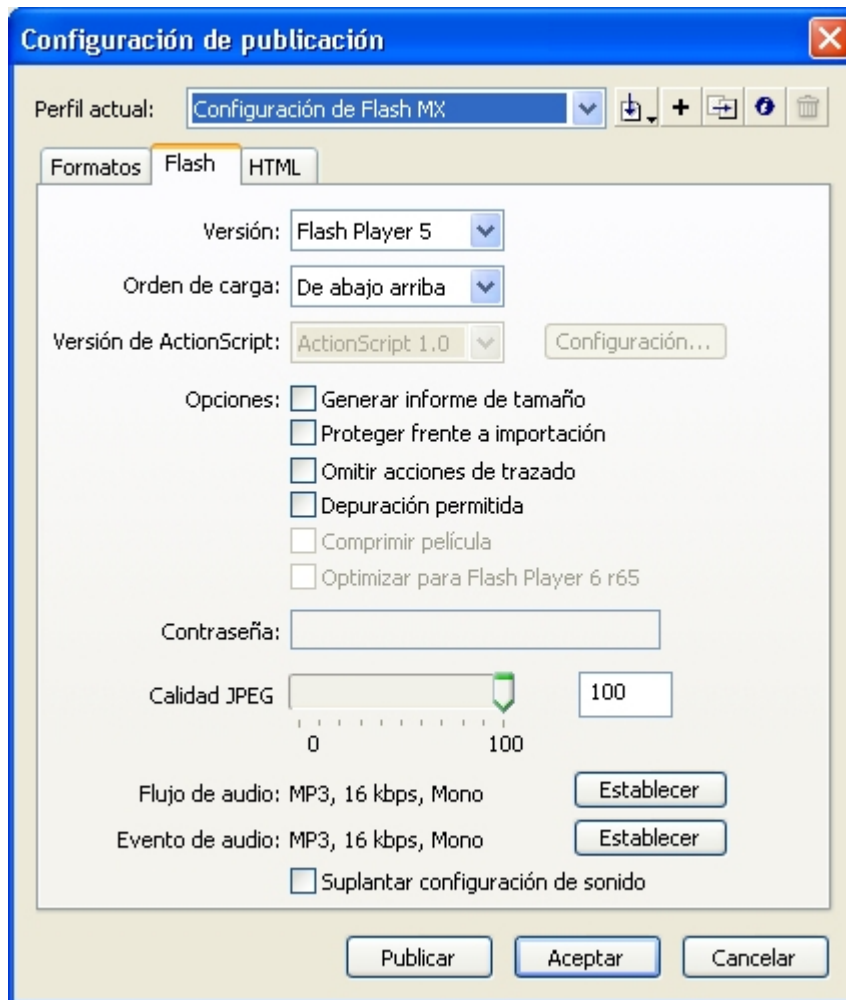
Configuración de publicación

Perfil actual: Configuración de Flash MX

Formatos Flash HTML

Versión: Flash Player 5

Orden de carga: De abajo arriba

Versión de ActionScript: ActionScript 1.0 Configuración...

Opciones: Generar informe de tamaño
Proteger frente a importación
Omitir acciones de trazado
Depuración permitida
Comprimir película
Optimizar para Flash Player 6 r65

Contraseña:

Calidad JPEG 100
0 100

Flujo de audio: MP3, 16 kbps, Mono Establecer

Evento de audio: MP3, 16 kbps, Mono Establecer

Suplantar configuración de sonido

Publicar Aceptar Cancelar